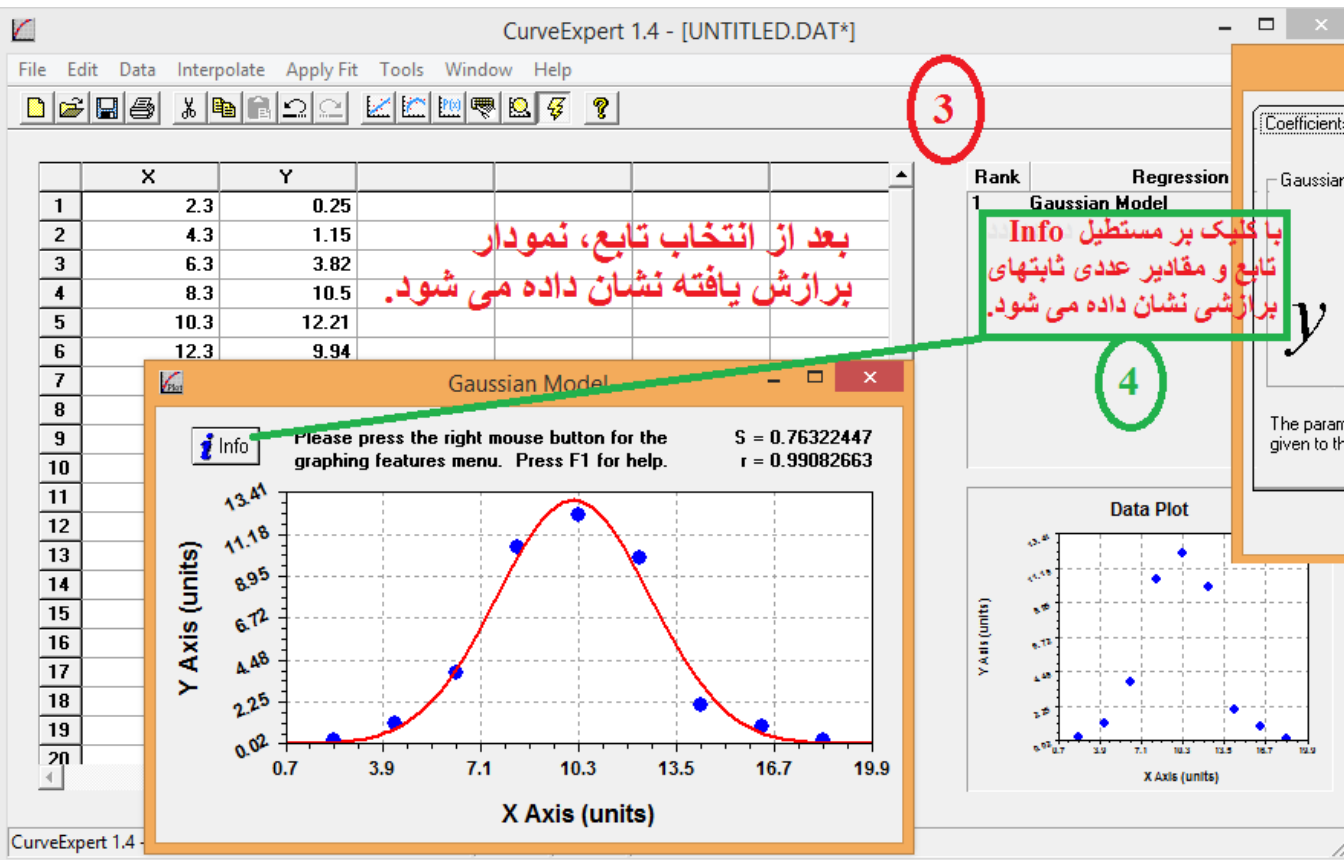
CurveExpert 1.4 - [UNTITLED.DAT*]

File Edit Data Interpolate Apply Fit Tools Window Help

3

|  | X | Y |
|---|---|---|
| 1 | 2.3 | 0.25 |
| 2 | 4.3 | 1.15 |
| 3 | 6.3 | 3.82 |
| 4 | 8.3 | 10.5 |
| 5 | 10.3 | 12.21 |
| 6 | 12.3 | 9.94 |
| 7 | | |
| 8 | | |
| 9 | | |
| 10 | | |
| 11 | | |
| 12 | | |
| 13 | | |
| 14 | | |
| 15 | | |
| 16 | | |
| 17 | | |
| 18 | | |
| 19 | | |
| 20 | | |

بعد از انتخاب تابع، نمودار برازش یافته نشان داده می شود.

Rank | Regression
1 Gaussian Model

با کلیک بر مستطیل Info تابع و مقادیر عددی ثابتهای برازشی نشان داده می شود.

4

Coefficient

Gaussian

y

The param given to th

Gaussian Model

Info

Please press the right mouse button for the graphing features menu. Press F1 for help.

S = 0.76322447
r = 0.99082663

13.41
11.18
8.95
6.72
4.48
2.25
0.02

Y Axis (units)

0.7 3.9 7.1 10.3 13.5 16.7 19.9

X Axis (units)

Data Plot

Y Axis (units)

X Axis (units)

CurveExpert 1.4 -